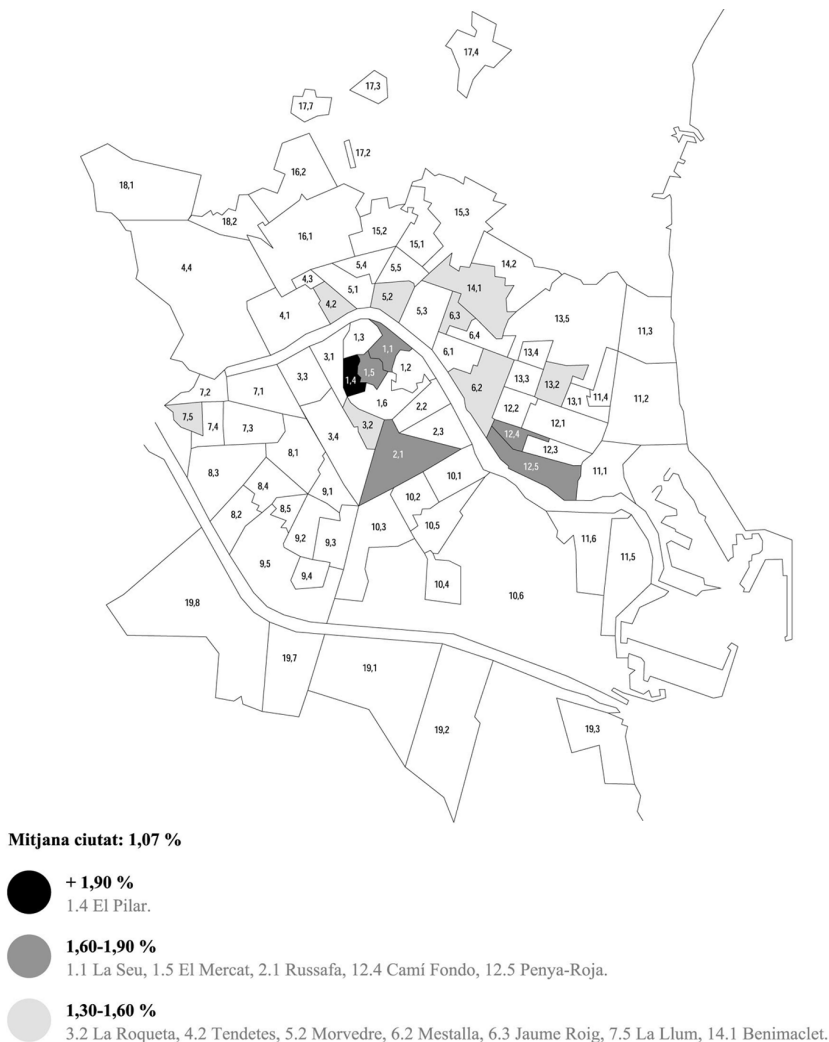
17,4
17,3
17,7
17,2
16,2
18,1
18,2
16,1
15,3
15,2
15,1
14,2
4,4
4,3
5,4
5,5
14,1
5,1
4,2
5,2
5,3
6,3
13,5
4,1
11,3
1,3
6,4
1,1
6,1
13,4
3,1
3,3
1,2
1,4
1,5
13,3
13,2
7,2
7,1
6,2
11,4
13,1
11,2
1,6
2,2
12,2
12,1
7,5
7,4
7,3
3,2
2,3
3,4
12,4
12,3
8,1
2,1
12,5
8,3
11,1
10,1
8,4
9,1
10,2
8,2
8,5
10,5
11,6
9,2
9,3
10,3
11,5
9,5
9,4
10,4
10,6
19,8
19,7
19,1
19,2
19,3

Mitjana ciutat: 1,07 %

+ 1,90 %
1.4 El Pilar.

1,60-1,90 %
1.1 La Seu, 1.5 El Mercat, 2.1 Russafa, 12.4 Camí Fondo, 12.5 Penya-Roja.

1,30-1,60 %
3.2 La Roqueta, 4.2 Tendetes, 5.2 Morvedre, 6.2 Mestalla, 6.3 Jaume Roig, 7.5 La Llum, 14.1 Benimaclet.